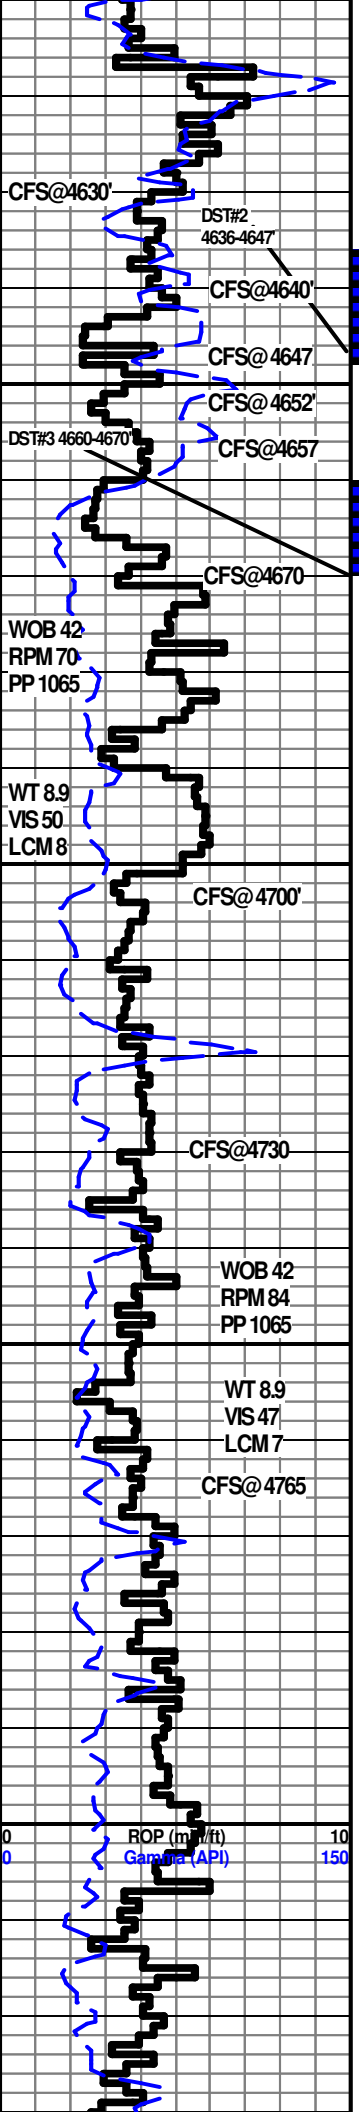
CFS@4630'
DST#2
4636-4647'
CFS@4640'
CFS@4647
CFS@4652'
DST#3 4660-4670'
CFS@4657
CFS@4670
WOB 42
RPM 70
PP 1065
WT 8.9
VIS 50
LCM 8
CFS@4700'
CFS@4730
WOB 42
RPM 84
PP 1065
WT 8.9
VIS 47
LCM 7
CFS@4765
0 ROP (min/ft) 10
0 Gamma (API) 150